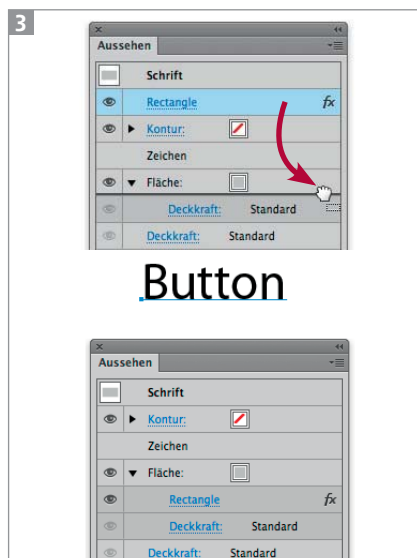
3

Aussehen

Schrift

Rectangle

Kontur:

Zeichen

Fläche:

Deckkraft: Standard

Deckkraft: Standard

Button

Aussehen

Schrift

Kontur:

Zeichen

Fläche:

Rectangle

Deckkraft: Standard

Deckkraft: Standard